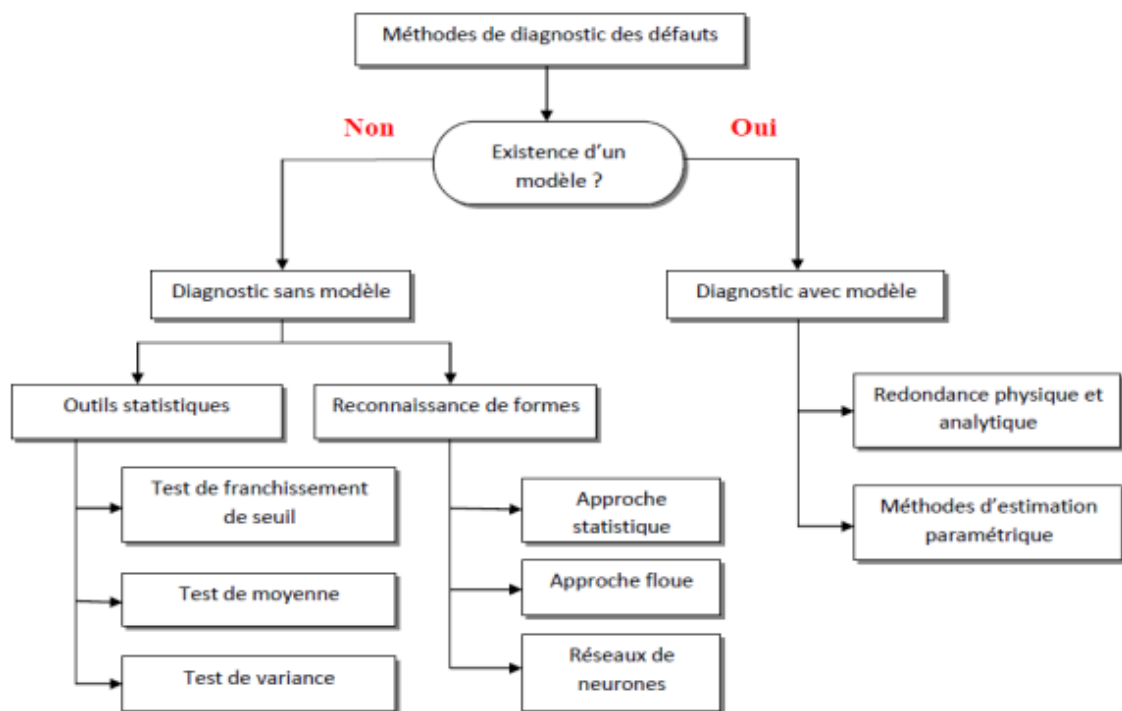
Méthodes de diagnostic des défauts

Non

Existence d'un modèle ?

Oui

Diagnostic sans modèle

Diagnostic avec modèle

Outils statistiques

Reconnaissance de formes

Test de franchissement de seuil

Test de moyenne

Test de variance

Approche statistique

Approche floue

Réseaux de neurones

Redondance physique et analytique

Méthodes d'estimation paramétrique